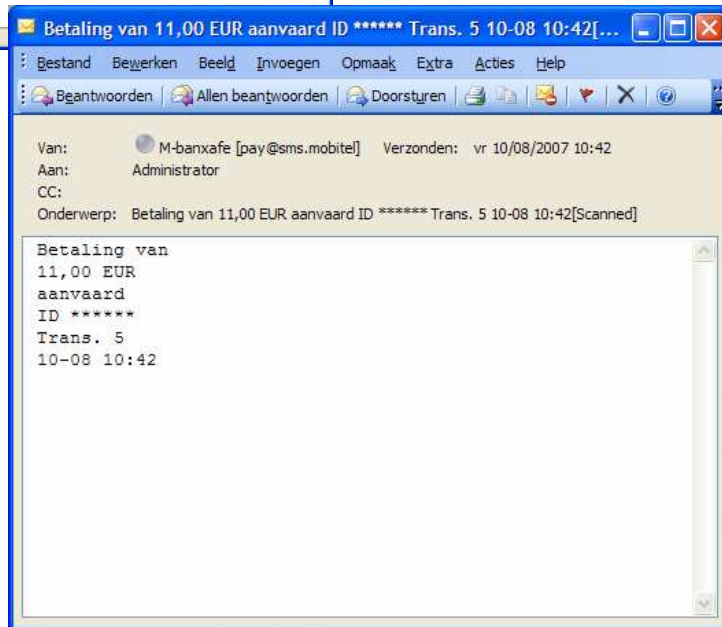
Betaling van 11,00 EUR aanvaard ID ****** Trans. 5 10-08 10:42[...

Bestand Bewerken Beeld Invoegen Opmaak Extra Acties Help

Beantwoorden Allen beantwoorden Doorsturen

Van: M-banxafe [pay@sms.mobitel] Verzonden: vr 10/08/2007 10:42
Aan: Administrator
CC:
Onderwerp: Betaling van 11,00 EUR aanvaard ID ****** Trans. 5 10-08 10:42[Scanned]

Betaling van
11,00 EUR
aanvaard
ID ******
Trans. 5
10-08 10:42